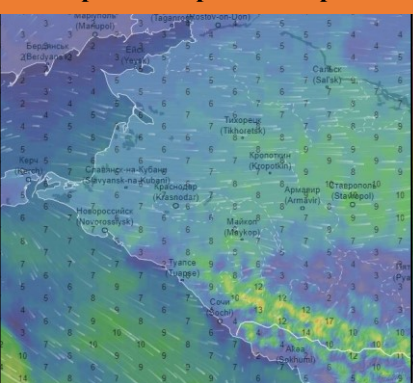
Маріуполь (Mariupol)
(Taganrog) Rostov-on-Don)
Бердянськ (Berdyansk)
Ейск (Yeysk)
Сальск (Sal'sk)
Тихорецк (Tikhoretsk)
Кропоткин (Kropotkin)
Керч (Kerch)
Славянск-на-Кубани (Slavyansk-na-Kubani)
Краснодар (Krasnodar)
Армавир (Armavir)
Ставрополь (Stavropol)
Новороссийск (Novorossiysk)
Майкоп (Maykop)
Туапсе (Tuapse)
Сочи (Sochi)
Сухум (Sukhumi)
Пя
3 5 5 5 5 4 4 4 5 5 5 5 6 6 6 6 7 7 7 7 8 8 8 8 9 9 9 9 10 10 10 12 12 13 13 11 11 9 7 8